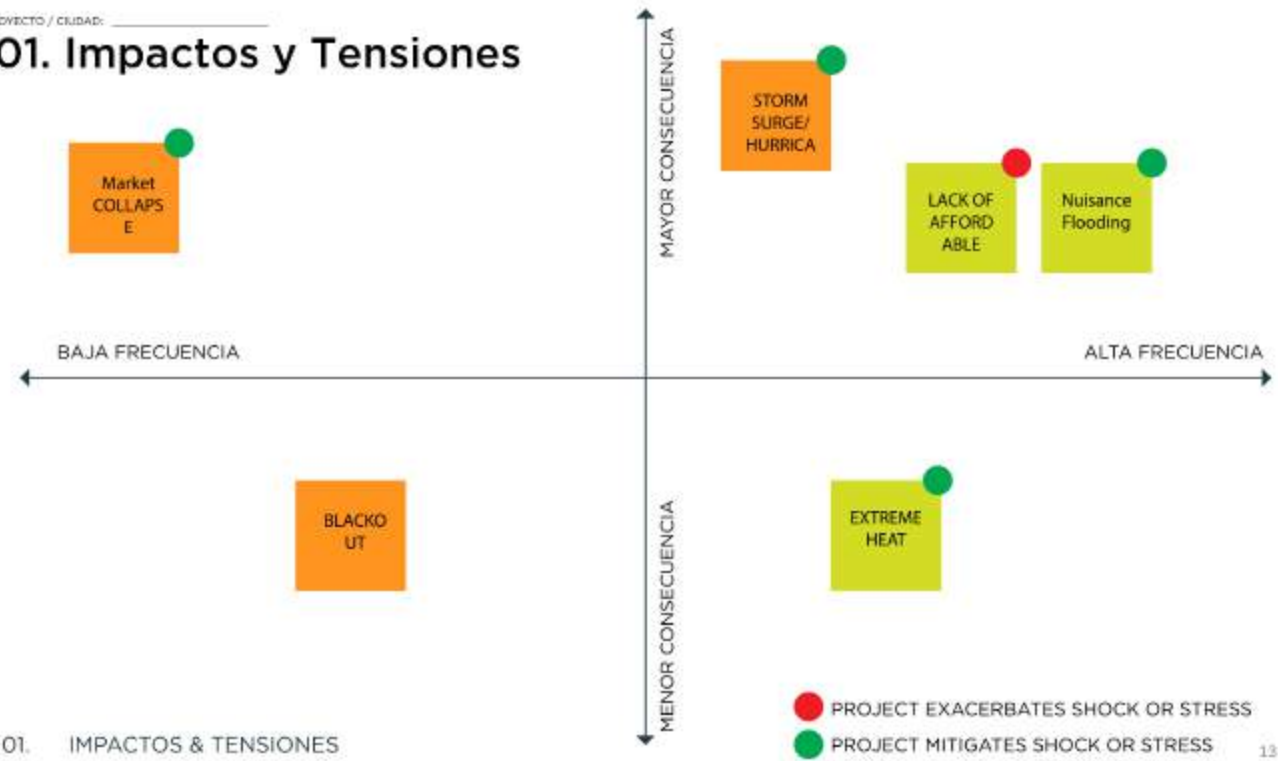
OYECTO / CIUDAD: ___________________

01. Impactos y Tensiones

MAYOR CONSECUENCIA

STORM SURGE/ HURRICA

Market COLLAPS E

LACK OF AFFORD ABLE

Nuisance Flooding

BAJA FRECUENCIA

ALTA FRECUENCIA

BLACKO UT

EXTREME HEAT

MENOR CONSECUENCIA

PROJECT EXACERBATES SHOCK OR STRESS

PROJECT MITIGATES SHOCK OR STRESS

01. IMPACTOS & TENSIONES

13